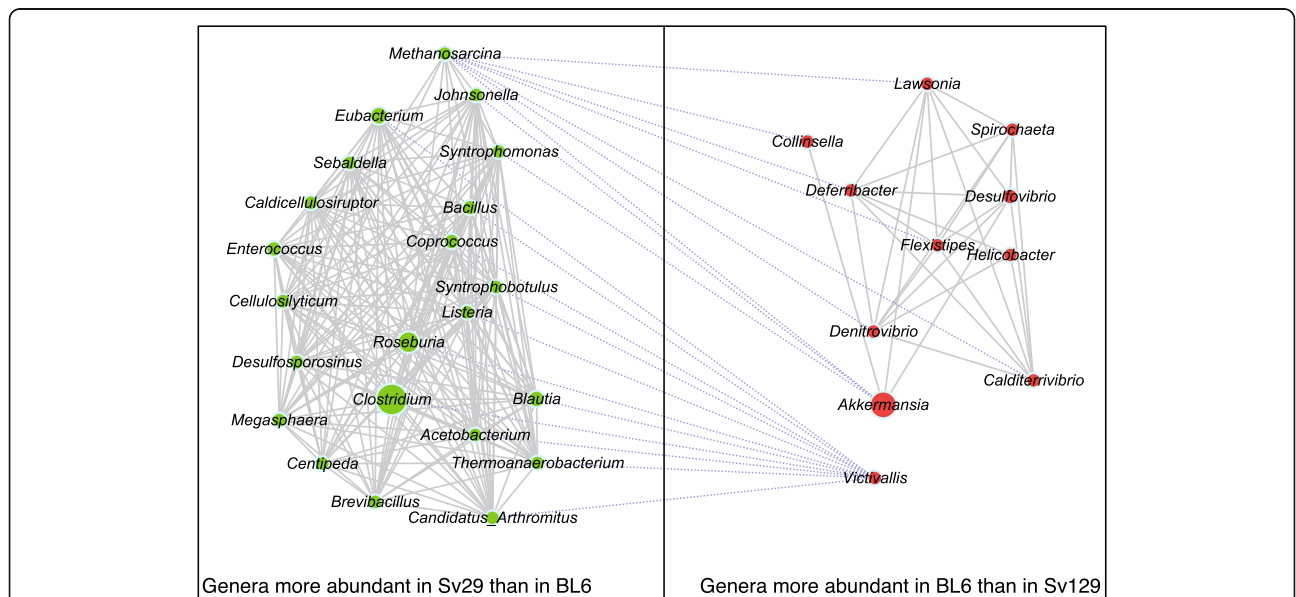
Methanosarcina
Johnsonella
Eubacterium
Sebaldella
Syntrophomonas
Caldicellulosiruptor
Bacillus
Enterococcus
Coprococcus
Syntrophobotulus
Cellulosilyticum
Listeria
Roseburia
Desulfosporosinus
Clostridium
Blautia
Megasphaera
Acetobacterium
Centipeda
Thermoanaerobacterium
Brevibacillus
Candidatus_Arthromitus

Lawsonia
Collinsella
Spirochaeta
Deferribacter
Desulfovibrio
Flexistipes
Helicobacter
Denitrovibrio
Calditerrivibrio
Akkermansia
Victivallis

Genera more abundant in Sv29 than in BL6

Genera more abundant in BL6 than in Sv129